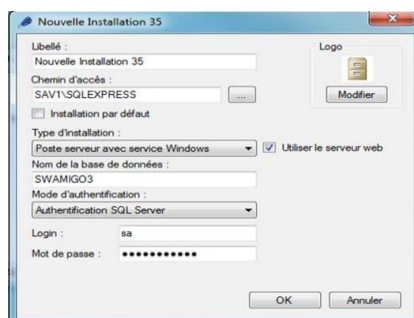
Nouvelle Installation 35

Libellé :
Nouvelle Installation 35

Logo

Chemin d'accès :
SAV1\SQLEXPRESS
...
Modifier

Installation par défaut

Type d'installation :
Poste serveur avec service Windows
Utiliser le serveur web

Nom de la base de données :
SWAMIGO3

Mode d'authentification :
Authentification SQL Server

Login : sa

Mot de passe : ●●●●●●●●●●●

OK
Annuler